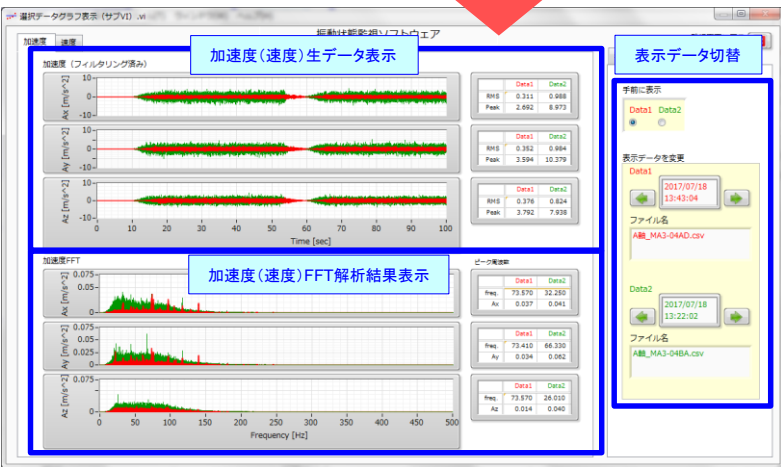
選択データグラフ表示（サブVI）.vi

振動状態監視ソフトウェア

加速度 速度

加速度（速度）生データ表示

表示データ切替

加速度（フィルタリング済み）

Ax [m/s^2]
10
0
-10

| | Data1 | Data2 |
|---|---|---|
| RMS | 0.311 | 0.988 |
| Peak | 2.692 | 8.973 |

Ay [m/s^2]
10
0
-10

| | Data1 | Data2 |
|---|---|---|
| RMS | 0.352 | 0.984 |
| Peak | 3.594 | 10.379 |

Az [m/s^2]
10
0
-10

| | Data1 | Data2 |
|---|---|---|
| RMS | 0.376 | 0.824 |
| Peak | 3.792 | 7.938 |

0 10 20 30 40 50 60 70 80 90 100
Time [sec]

加速度FFT

加速度（速度）FFT解析結果表示

ピーク周波数

Ax [m/s^2]
0.075
0.05
0.025
0

| | Data1 | Data2 |
|---|---|---|
| freq. | 73.570 | 32.250 |
| Ax | 0.037 | 0.041 |

Ay [m/s^2]
0.075
0.05
0.025
0

| | Data1 | Data2 |
|---|---|---|
| freq. | 73.410 | 66.330 |
| Ay | 0.034 | 0.062 |

Az [m/s^2]
0.075
0.05
0.025
0

| | Data1 | Data2 |
|---|---|---|
| freq. | 73.570 | 26.010 |
| Az | 0.014 | 0.040 |

0 50 100 150 200 250 300 350 400 450 500
Frequency [Hz]

手前に表示
Data1 Data2

表示データを変更
Data1
2017/07/18
13:43:04
ファイル名
A軸_MA3-04AD.csv

Data2
2017/07/18
13:22:02
ファイル名
A軸_MA3-04BA.csv